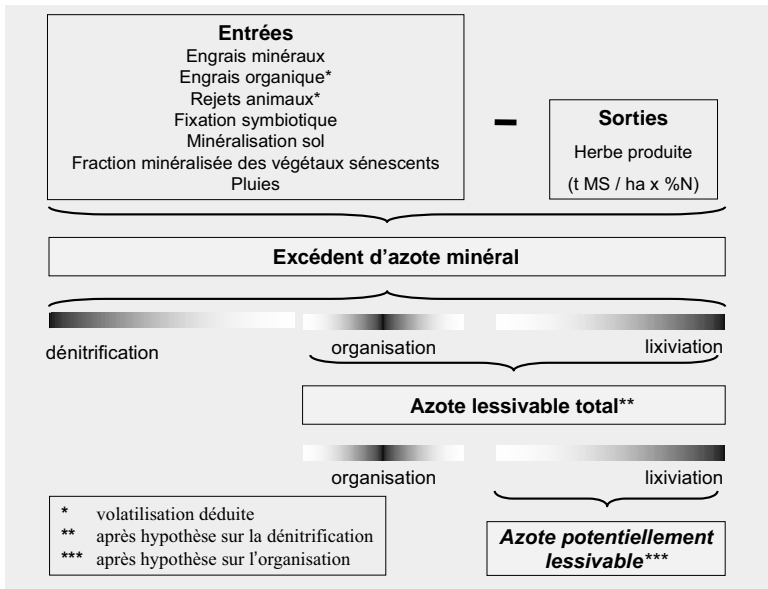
Entrées
Engrais minéraux
Engrais organique*
Rejets animaux*
Fixation symbiotique
Minéralisation sol
Fraction minéralisée des végétaux sénescents
Pluies

–

Sorties
Herbe produite
(t MS / ha x %N)

Excédent d'azote minéral

dénitrification

organisation

lixiviation

Azote lessivable total**

organisation

lixiviation

* volatilisation déduite
** après hypothèse sur la dénitrification
*** après hypothèse sur l'organisation

Azote potentiellement lessivable***